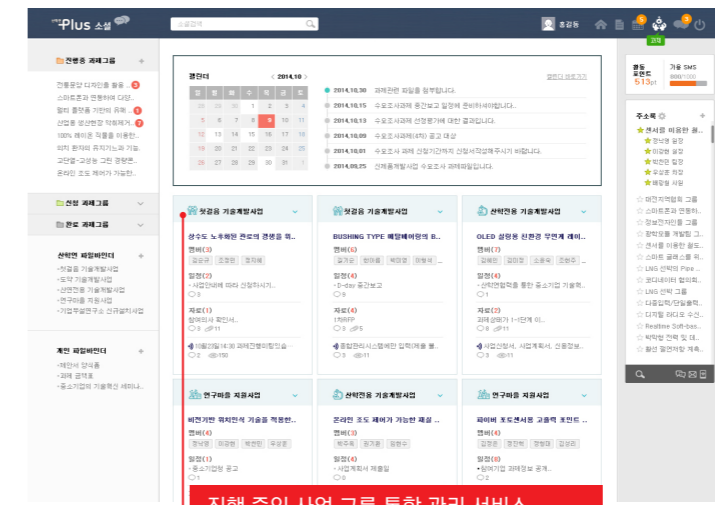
Plus 소셜

소셜검색

홍길동

진행중 과제그룹

전통문양 디자인을 활용 3
스마트폰과 연동하여 다양..
철의 품질을 기반의 유해.. 1
산업용 생산현장 작용제거.. 2
100% 폐비닐 작물을 이용한..
미디 편차의 프저기능과 기능..
고딕열-고성능 고한 경량콘..
온라인 조도 제어가 가능한..

선정 과제그룹

완료 과제그룹

산학연 파일바인더
-첫걸음 기술개발사업
-도약 기술개발사업
-산학연종 기술개발사업
-연구마을 지원사업
-기업부설연구소 신규설치사업

개인 파일바인더
-제안서 양식
-과제 공개로
-중소기업 기술혁신 세미나..

캘린더 < 2014.10 >

| 일 | 월 | 화 | 수 | 목 | 금 | 토 |
|---|---|---|---|---|---|---|
| 28 | 29 | 30 | 1 | 2 | 3 | 4 |
| 5 | 6 | 7 | 8 | 9 | 10 | 11 |
| 12 | 13 | 14 | 15 | 16 | 17 | 18 |
| 19 | 20 | 21 | 22 | 23 | 24 | 25 |
| 26 | 27 | 28 | 29 | 30 | 31 | 1 |

캘린더 바로가기

2014.10.30 과제관련 파일을 등록합니다.
2014.10.15 수요조사과제 중간보고 일정에 준비하세야합니다.
2014.10.13 수요조사과제 선정평가에 대한 결과입니다.
2014.10.09 수요조사과제(4차) 공고 대상
2014.10.01 수요조사 과제 신청기간까지 신청서작성해주시기 바랍니다.
2014.09.25 신제품개발사업 수요조사 과제파일입니다.

첫걸음 기술개발사업
상수도 노후배관 관로의 갱생을 위..
멤버(3)
일정(2)
- 사업안내에 따라 신청하시기..
자료(1)
협약하고 확인서..
10월29일14:30 과제그룹 ...

첫걸음 기술개발사업
BUSHING TYPE 배밀베어링의 B..
멤버(6)
일정(4)
- D-day 중간보고
자료(1)
1차RFP
중합관리시스템배관 압력(체출 ..

산학연종 기술개발사업
OLED 설명용 진판경 무연계 레이..
멤버(7)
일정(4)
- 산학연협력을 통한 중소기업 기술혁..
자료(2)
과제설명자 1~1단계 이..
사업신청서, 사업계획서, 신용정보..

연구마을 지원사업
비전기반 위치인식 기술을 적용한..
멤버(4)
일정(1)
- 중소기업청 공고

산학연종 기술개발사업
온라인 조도 제어가 가능한 패설 ..
멤버(3)
일정(4)
- 사업계획서 제출일

연구마을 지원사업
파이버 포드센서용 고출력 포인트 ..
멤버(4)
일정(4)
- 탐여기업 과제명보 공개..

진행 중인 사업 그룹 통합 관리 서비스

활동 포인트 513p
가용 SMS 880/1000

주소록
센서를 이용한 실..
정보형 통합
이광면 통합
박현정 통합
우영준 통합
배정은 사원
미디지역협회 그룹
스마트폰과 연동하..
정보전자산업 그룹
팝원 모듈 개발팀 그..
센서를 이용한 철도..
스마트 글래스를 위..
LNG 선박의 Pipe ..
모디네이터 협의회..
LNG 선박 그룹
다중업적/단일플랫..
디지털 라디오 수신..
Realtime Soft-bas..
박막형 전력 및 데..
철선 절연피방 계측..